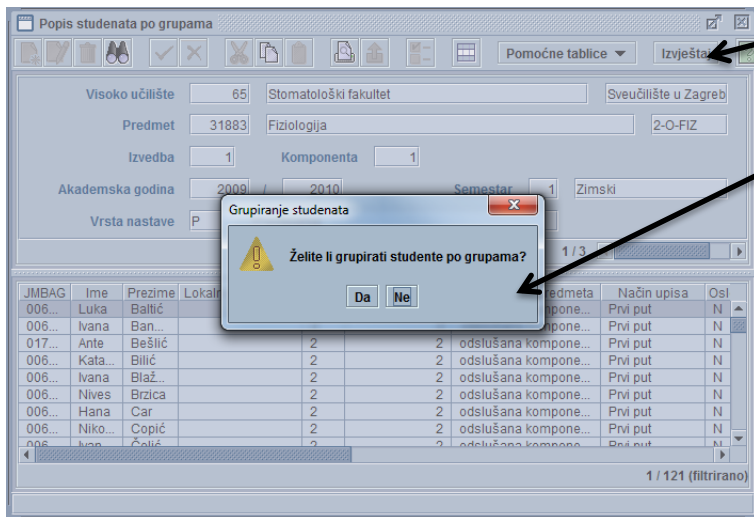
Popis studenata po grupama

Pomoćne tablice
Izvještaj

Visoko učilište 65 Stomatološki fakultet Sveučilište u Zagreb
Predmet 31883 Fiziologija 2-O-FIZ
Izvedba 1 Komponenta 1
Akademska godina 2009 / 2010 Semestar 1 Zimski
Vrsta nastave P

1 / 3

Grupiranje studenata
Želite li grupirati studente po grupama?
Da Ne

| JMBAG | Ime | Prezime | Lokal | | | predmeta | Način upisa | Osl |
|---|---|---|---|---|---|---|---|---|
| 006... | Luka | Baltić | | | | kompone... | Prvi put | N |
| 006... | Ivana | Ban... | | | | kompone... | Prvi put | N |
| 017... | Ante | Bešlić | | 2 | 2 | odslušana kompone... | Prvi put | N |
| 006... | Kata... | Bilić | | 2 | 2 | odslušana kompone... | Prvi put | N |
| 006... | Ivana | Blaž... | | 2 | 2 | odslušana kompone... | Prvi put | N |
| 006... | Nives | Brzica | | 2 | 2 | odslušana kompone... | Prvi put | N |
| 006... | Hana | Car | | 2 | 2 | odslušana kompone... | Prvi put | N |
| 006... | Niko... | Copić | | 2 | 2 | odslušana kompone... | Prvi put | N |
| 006... | Ivan | Čolić | | 2 | 2 | odslušana kompone... | Prvi put | N |

1 / 121 (filtrirano)